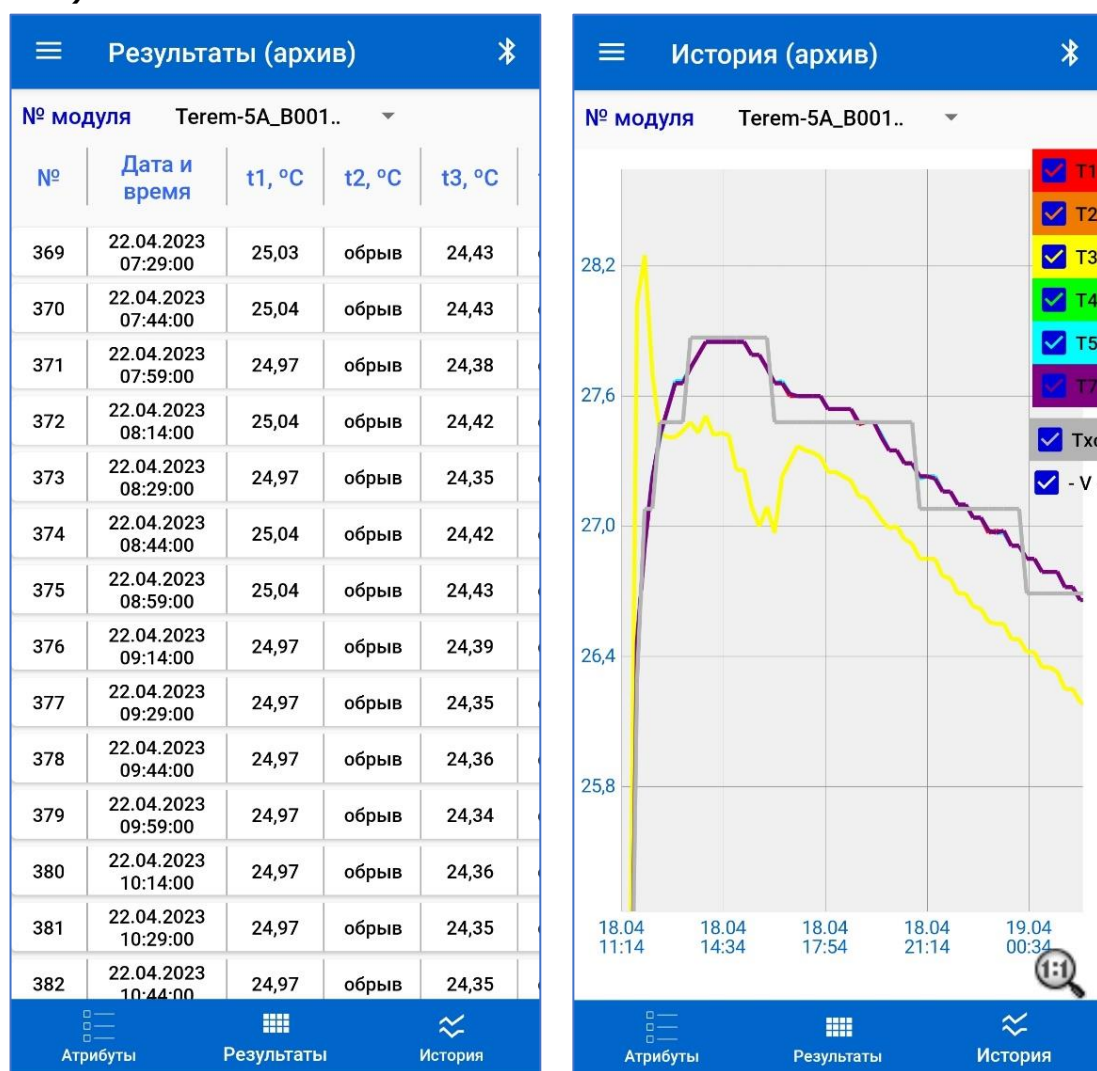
Результаты (архив)

№ модуля Terem-5A_B001..

| № | Дата и время | t1, °C | t2, °C | t3, °C |
|---|---|---|---|---|
| 369 | 22.04.2023 07:29:00 | 25,03 | обрыв | 24,43 |
| 370 | 22.04.2023 07:44:00 | 25,04 | обрыв | 24,43 |
| 371 | 22.04.2023 07:59:00 | 24,97 | обрыв | 24,38 |
| 372 | 22.04.2023 08:14:00 | 25,04 | обрыв | 24,42 |
| 373 | 22.04.2023 08:29:00 | 24,97 | обрыв | 24,35 |
| 374 | 22.04.2023 08:44:00 | 25,04 | обрыв | 24,42 |
| 375 | 22.04.2023 08:59:00 | 25,04 | обрыв | 24,43 |
| 376 | 22.04.2023 09:14:00 | 24,97 | обрыв | 24,39 |
| 377 | 22.04.2023 09:29:00 | 24,97 | обрыв | 24,35 |
| 378 | 22.04.2023 09:44:00 | 24,97 | обрыв | 24,36 |
| 379 | 22.04.2023 09:59:00 | 24,97 | обрыв | 24,34 |
| 380 | 22.04.2023 10:14:00 | 24,97 | обрыв | 24,36 |
| 381 | 22.04.2023 10:29:00 | 24,97 | обрыв | 24,35 |
| 382 | 22.04.2023 10:44:00 | 24,97 | обрыв | 24,35 |

Атрибуты Результаты История

История (архив)

№ модуля Terem-5A_B001..

T1 T2 T3 T4 T5 T7 Tx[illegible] - V

28,2
27,6
27,0
26,4
25,8

18.04 11:14
18.04 14:34
18.04 17:54
18.04 21:14
19.04 00:34

1:1

Атрибуты Результаты История